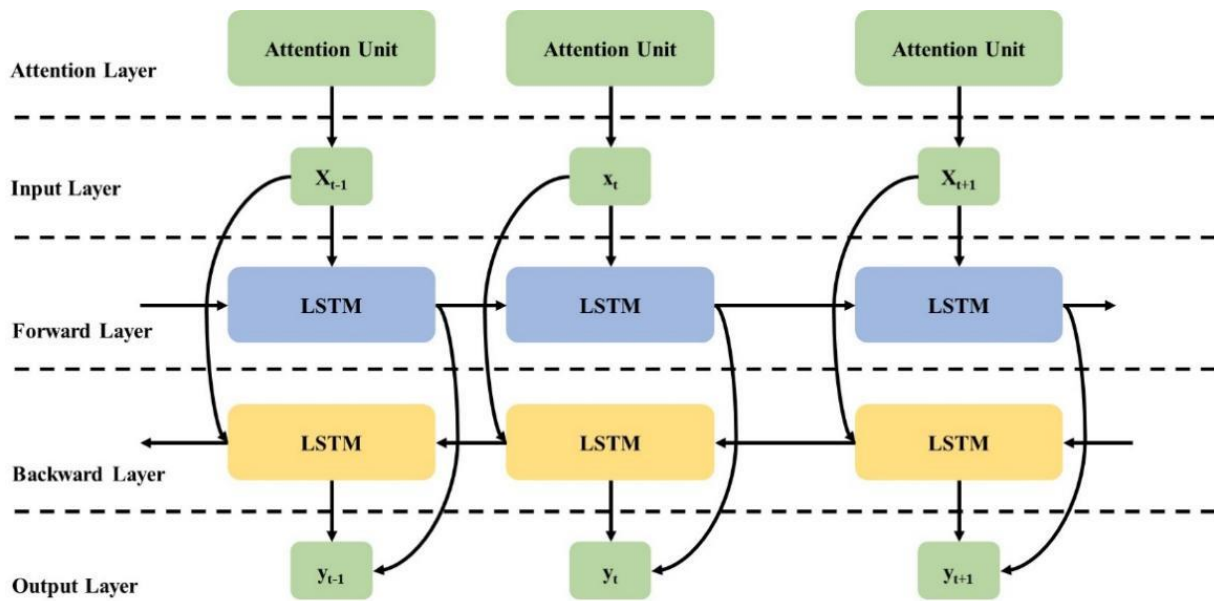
Attention Layer

Attention Unit

Attention Unit

Attention Unit

Input Layer

$X_{t-1}$

$x_t$

$X_{t+1}$

Forward Layer

LSTM

LSTM

LSTM

Backward Layer

LSTM

LSTM

LSTM

Output Layer

$y_{t-1}$

$y_t$

$y_{t+1}$